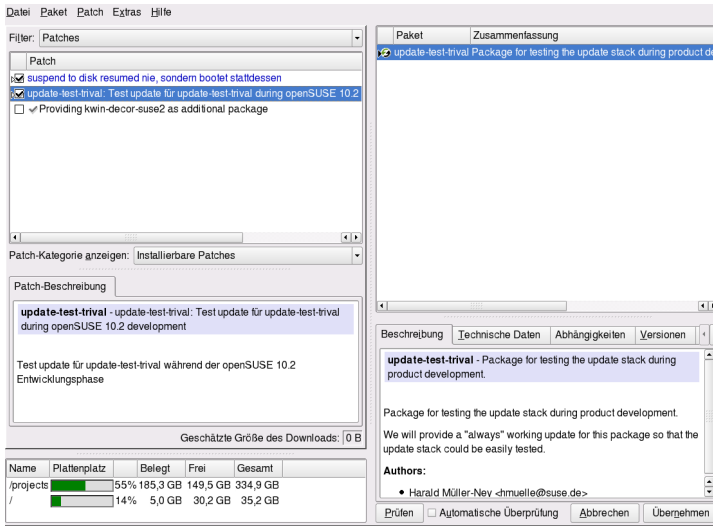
Datei Paket Patch Extras Hilfe

Filter: Patches

| | Patch |
|---|---|
| | suspend to disk resumed nie, sondern bootet stattdessen |
| | update-test-trival: Test update für update-test-trival during openSUSE 10.2 |
| | Providing kwin-decor-suse2 as additional package |

Patch-Kategorie anzeigen: Installierbare Patches

Patch-Beschreibung

**update-test-trival** - update-test-trival: Test update für update-test-trival during openSUSE 10.2 development

Test update für update-test-trival während der openSUSE 10.2 Entwicklungsphase

Geschätzte Größe des Downloads: 0 B

| Name | Plattenplatz | | Belegt | Frei | Gesamt |
|---|---|---|---|---|---|
| /projects | | 55% | 185,3 GB | 149,5 GB | 334,9 GB |
| / | | 14% | 5,0 GB | 30,2 GB | 35,2 GB |

| | Paket | Zusammenfassung |
|---|---|---|
| | update-test-trival | Package for testing the update stack during product de |

Beschreibung | Technische Daten | Abhängigkeiten | Versionen

**update-test-trival** - Package for testing the update stack during product development.

Package for testing the update stack during product development.

We will provide a "always" working update for this package so that the update stack could be easily tested.

**Authors:**

• Harald Müller-Ney <hmuelle@suse.de>

Prüfen | Automatische Überprüfung | Abbrechen | Übernehmen